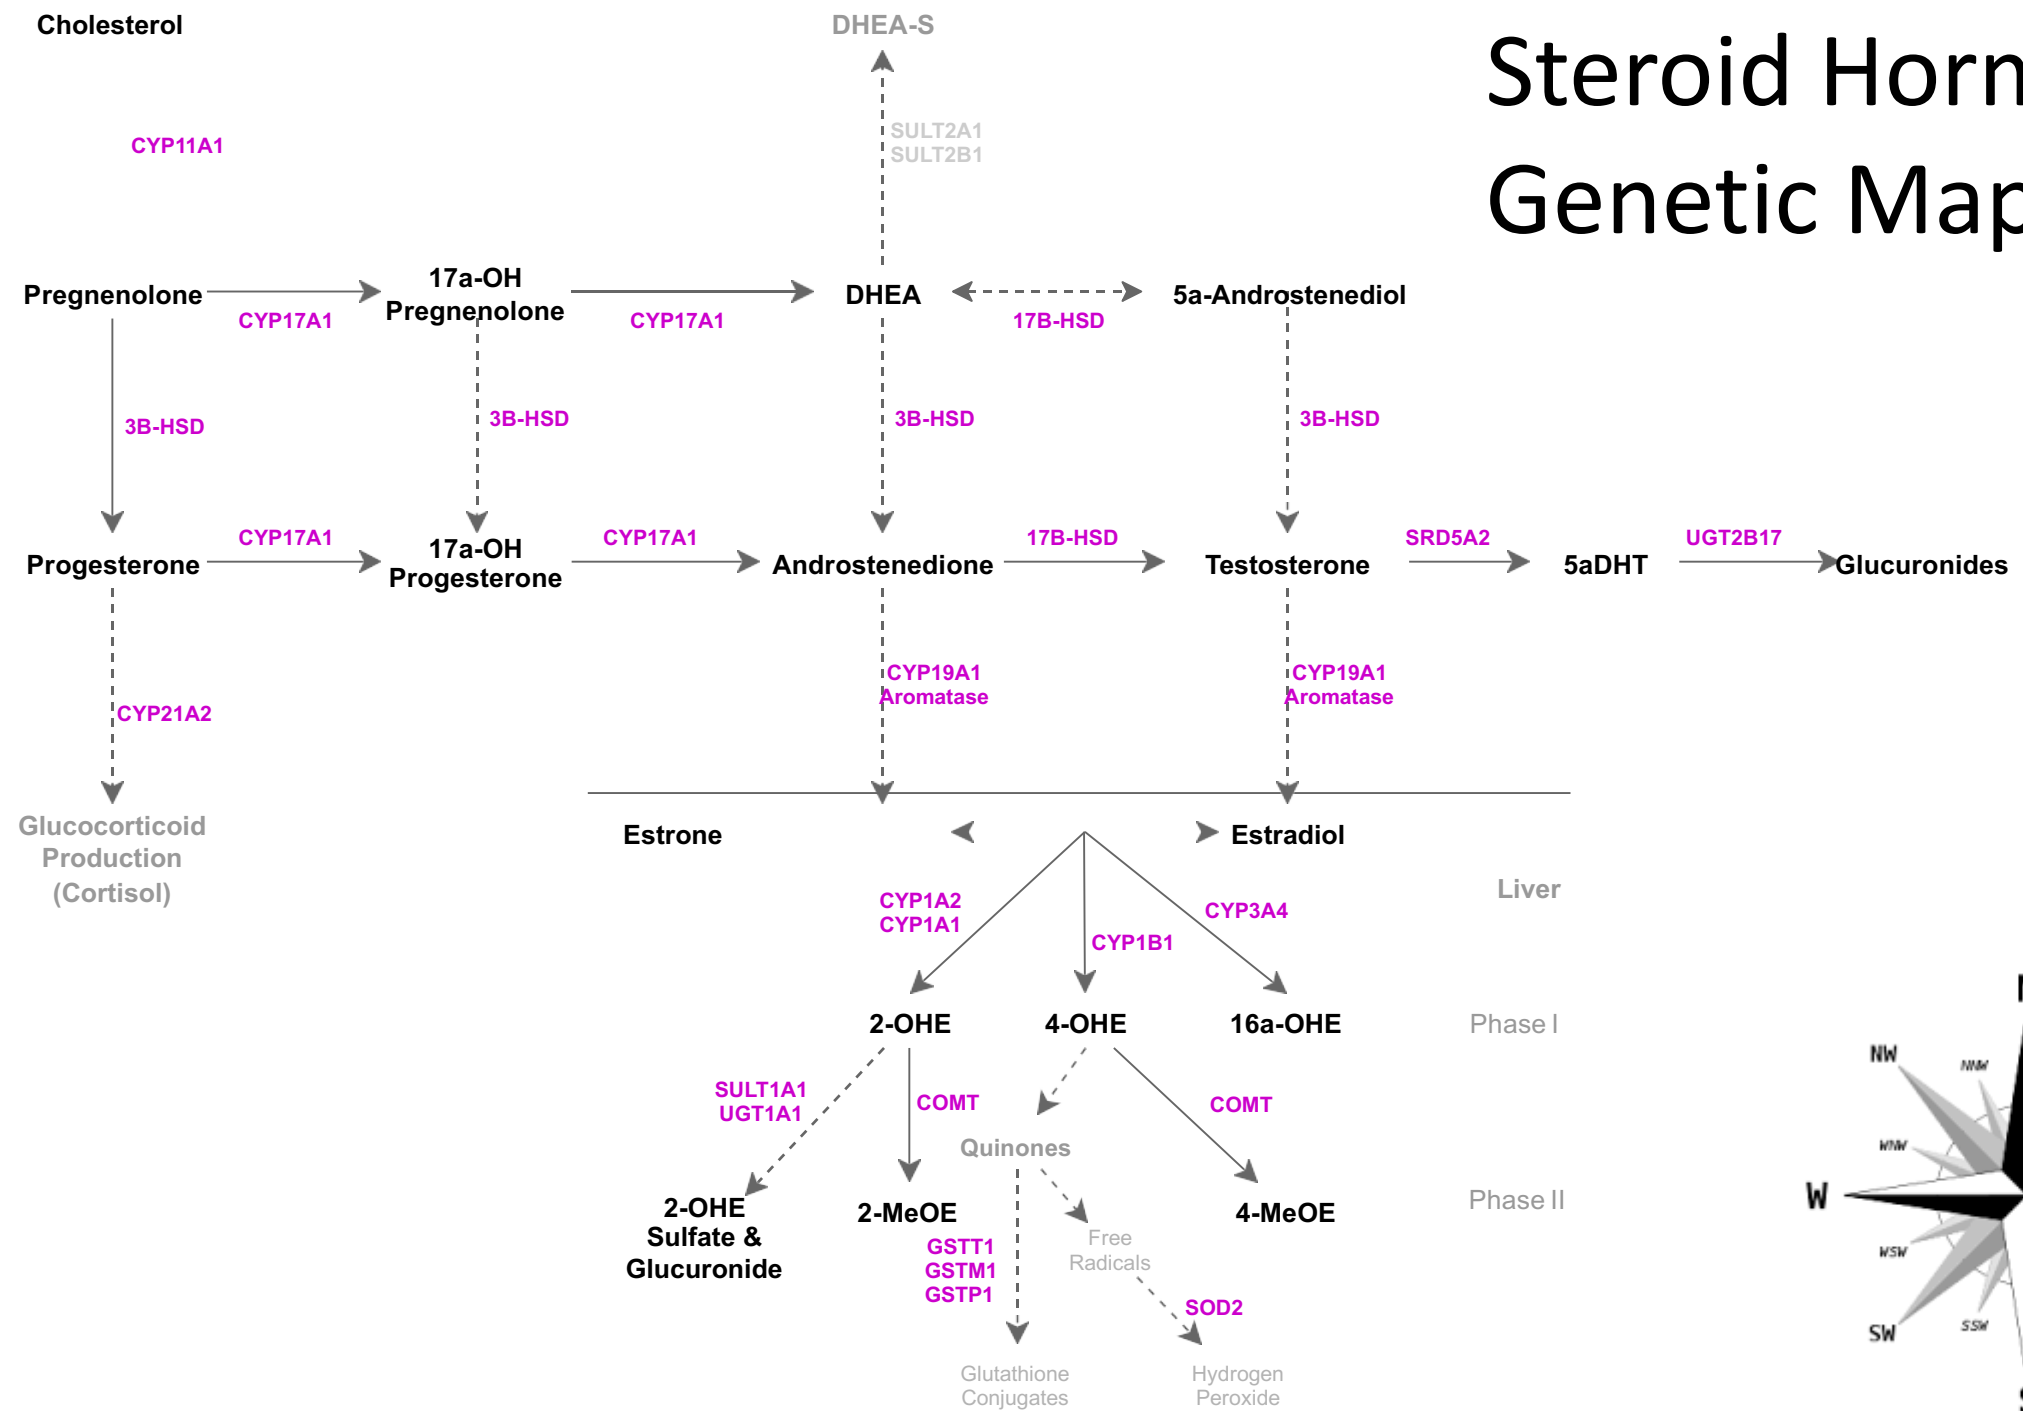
Cholesterol

DHEA-S

Steroid Horn
Genetic Map

CYP11A1

SULT2A1
SULT2B1

Pregnenolone

CYP17A1

17a-OH
Pregnenolone

CYP17A1

DHEA

17B-HSD

5a-Androstenediol

3B-HSD

3B-HSD

3B-HSD

3B-HSD

Progesterone

CYP17A1

17a-OH
Progesterone

CYP17A1

Androstenedione

17B-HSD

Testosterone

SRD5A2

5aDHT

UGT2B17

Glucuronides

CYP21A2

CYP19A1
Aromatase

CYP19A1
Aromatase

Glucocorticoid
Production
(Cortisol)

Estrone

Estradiol

Liver

CYP1A2
CYP1A1

CYP1B1

CYP3A4

2-OHE

4-OHE

16a-OHE

Phase I

SULT1A1
UGT1A1

COMT

COMT

Quinones

2-OHE
Sulfate &
Glucuronide

2-MeOE

4-MeOE

Phase II

GSTT1
GSTM1
GSTP1

Free
Radicals

SOD2

Glutathione
Conjugates

Hydrogen
Peroxide

NW
NNW
WNW
W
WSW
SW
SSW